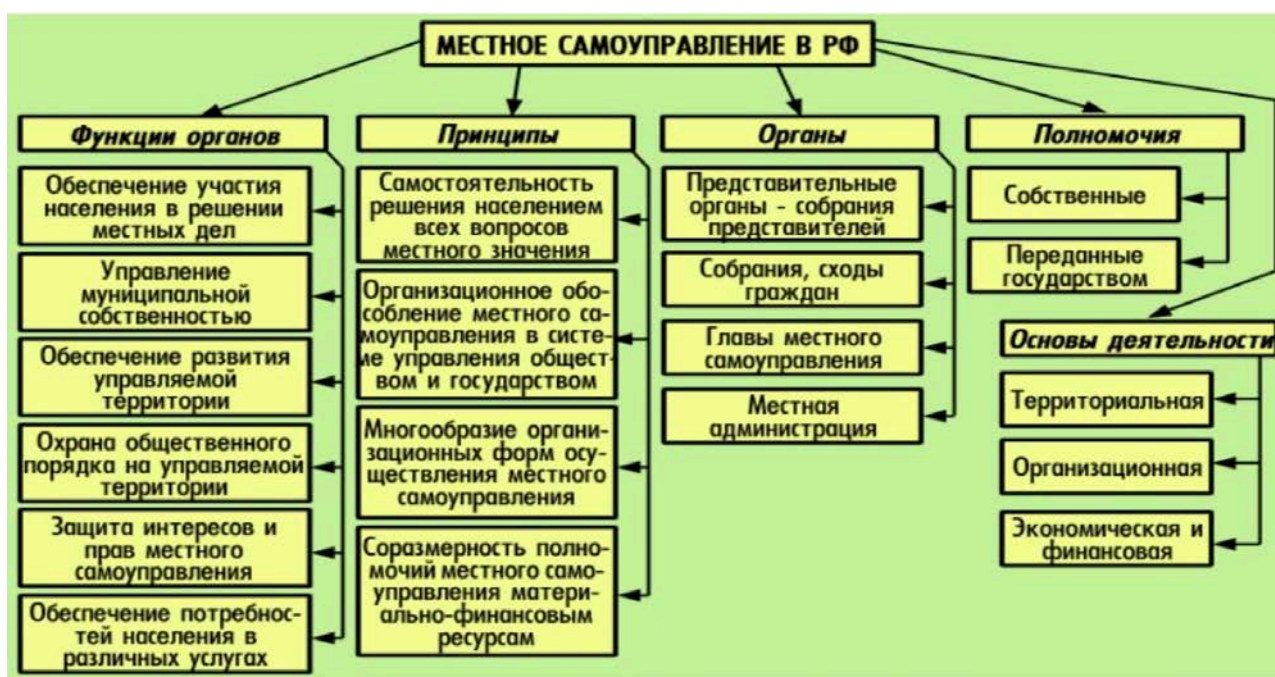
МЕСТНОЕ САМОУПРАВЛЕНИЕ В РФ

Функции органов

Обеспечение участия населения в решении местных дел

Управление муниципальной собственностью

Обеспечение развития управляемой территории

Охрана общественного порядка на управляемой территории

Защита интересов и прав местного самоуправления

Обеспечение потребностей населения в различных услугах

Принципы

Самостоятельность решения населением всех вопросов местного значения

Организационное обособление местного самоуправления в системе управления обществом и государством

Многообразие организационных форм осуществления местного самоуправления

Соразмерность полномочий местного самоуправления материально-финансовым ресурсам

Органы

Представительные органы - собрания представителей

Собрания, сходы граждан

Главы местного самоуправления

Местная администрация

Полномочия

Собственные

Переданные государством

Основы деятельности

Территориальная

Организационная

Экономическая и финансовая